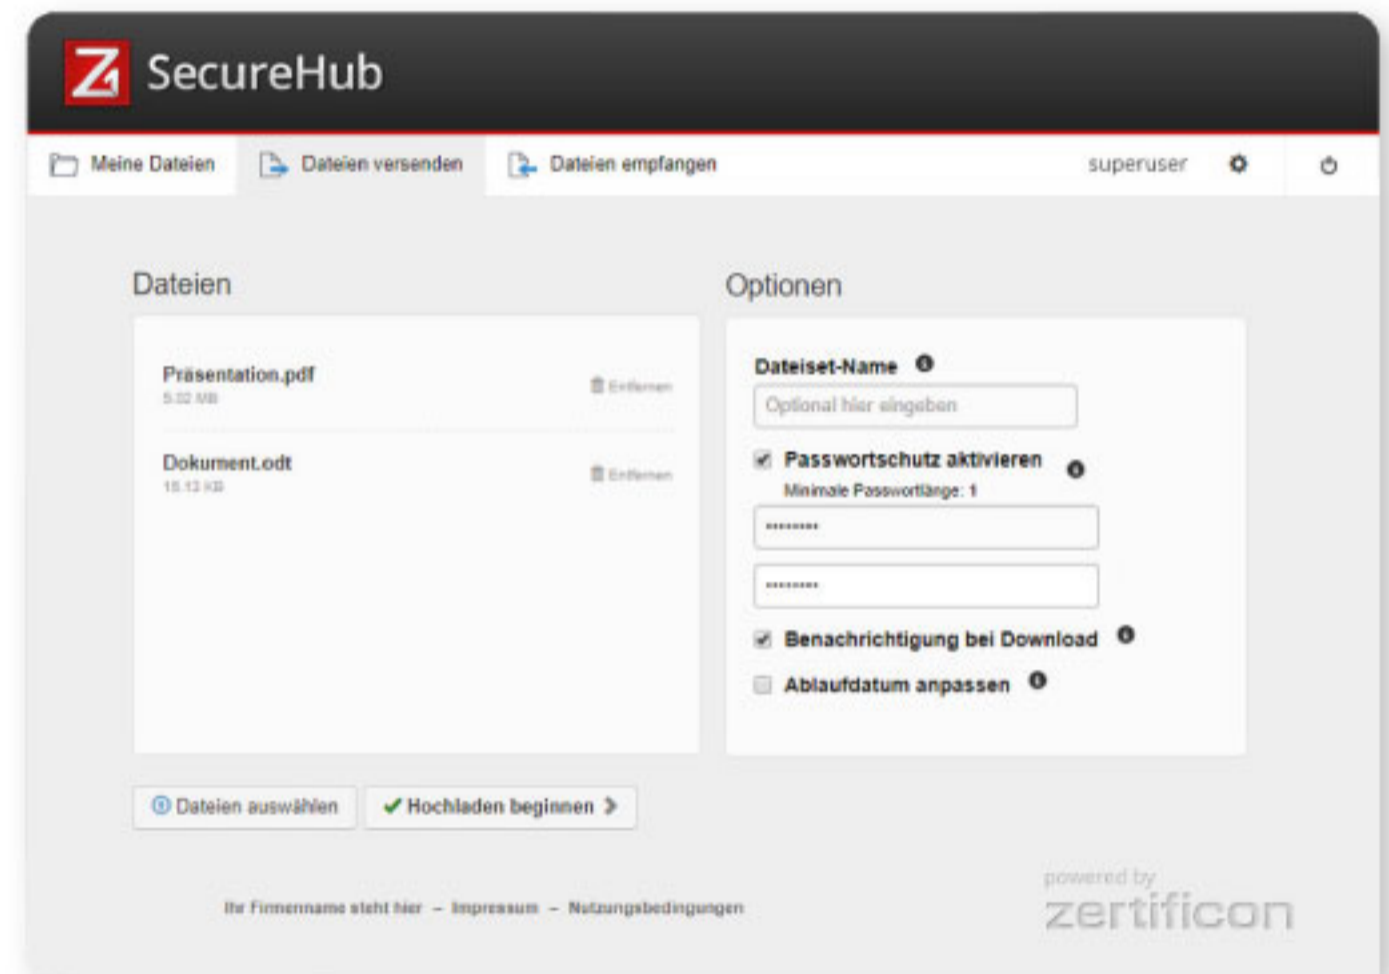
SecureHub

Meine Dateien Dateien versenden Dateien empfangen superuser

Dateien

Präsentation.pdf
5.32 MB
Entfernen

Dokument.odt
15.13 KB
Entfernen

Optionen

Dateiset-Name
Optional hier eingeben

Passwortschutz aktivieren
Minimale Passwortlänge: 1
•••••••••
•••••••••

Benachrichtigung bei Download

Ablaufdatum anpassen

Dateien auswählen
Hochladen beginnen

Ihr Firmenname steht hier – Impressum – Nutzungsbedingungen

powered by
zertificon